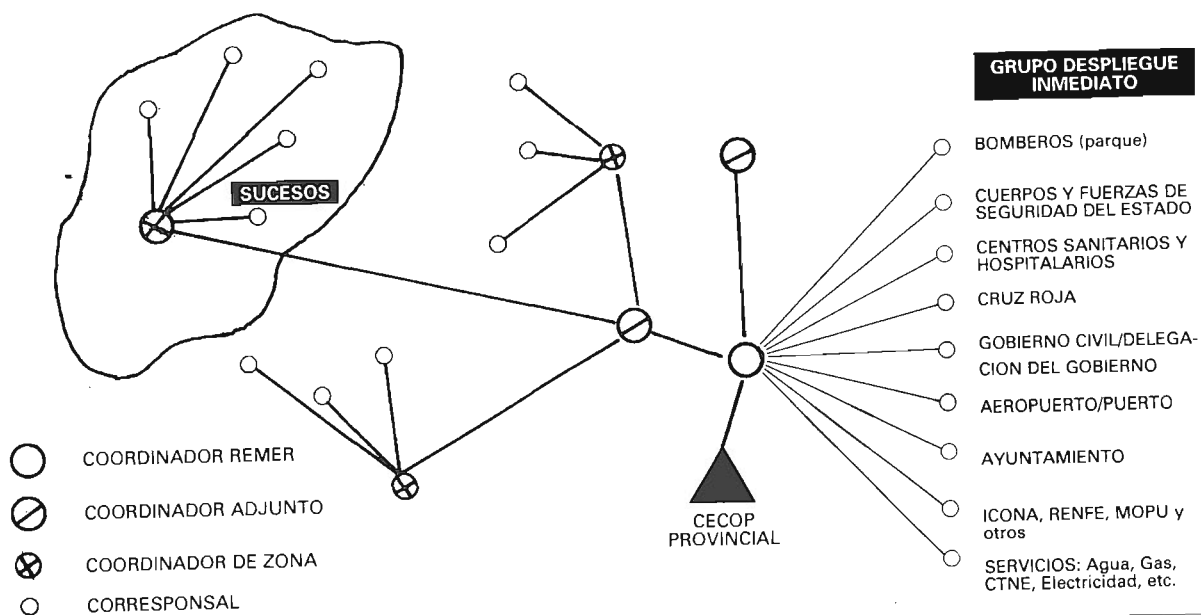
SUCESOS

GRUPO DESPLIEGUE INMEDIATO

BOMBEROS (parque)

CUERPOS Y FUERZAS DE SEGURIDAD DEL ESTADO

CENTROS SANITARIOS Y HOSPITALARIOS

CRUZ ROJA

GOBIERNO CIVIL/DELEGACION DEL GOBIERNO

AEROPUERTO/PUERTO

AYUNTAMIENTO

ICONA, RENFE, MOPU y otros

SERVICIOS: Agua, Gas, CTNE, Electricidad, etc.

CECOP PROVINCIAL

COORDINADOR REMER

COORDINADOR ADJUNTO

COORDINADOR DE ZONA

CORRESPONSAL